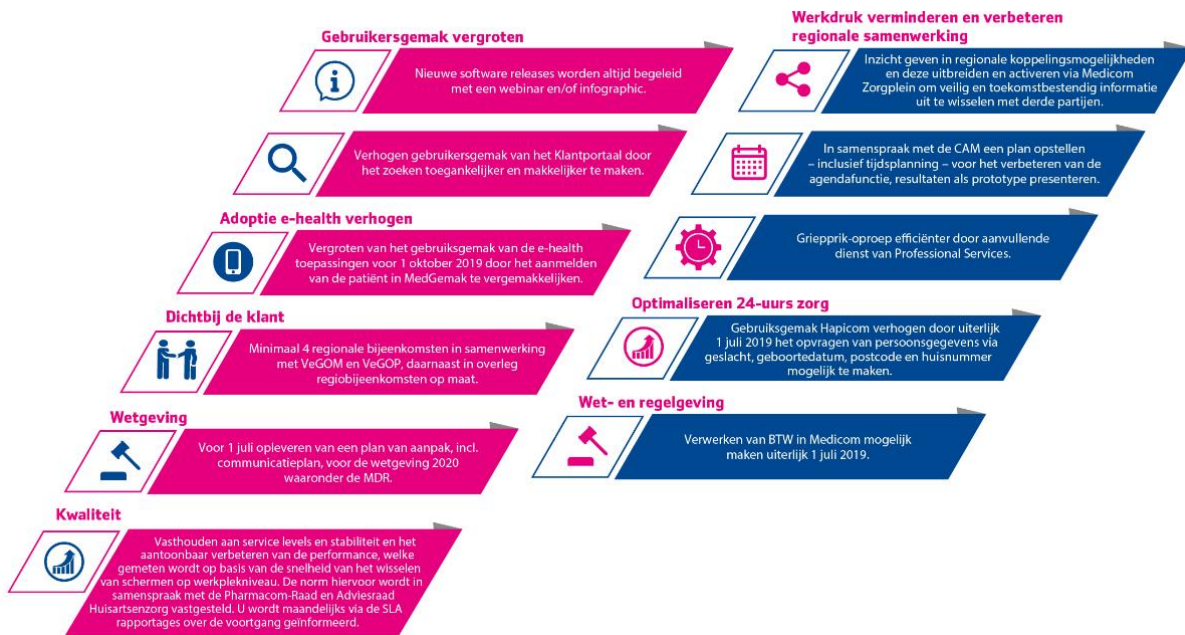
Gebruikersgemak vergroten

Nieuwe software releases worden altijd begeleid met een webinar en/of infographic.

Verhogen gebruikersgemak van het Klantportaal door het zoeken toegankelijker en makkelijker te maken.

Adoptie e-health verhogen

Vergroten van het gebruiksgemak van de e-health toepassingen voor 1 oktober 2019 door het aanmelden van de patiënt in MedGemak te vergemakkelijken.

Dichtbij de klant

Minimaal 4 regionale bijeenkomsten in samenwerking met VeGOM en VeGOP, daarnaast in overleg regiobijeenkomsten op maat.

Wetgeving

Voor 1 juli opleveren van een plan van aanpak, incl. communicatieplan, voor de wetgeving 2020 waaronder de MDR.

Kwaliteit

Vasthouden aan service levels en stabiliteit en het aantoonbaar verbeteren van de performance, welke gemeten wordt op basis van de snelheid van het wisselen van schermen op werkplekniveau. De norm hiervoor wordt in samenspraak met de Pharmacom-Raad en Adviesraad Huisartsenzorg vastgesteld. U wordt maandelijks via de SLA rapportages over de voortgang geïnformeerd.

Werkdruk verminderen en verbeteren regionale samenwerking

Inzicht geven in regionale koppelingsmogelijkheden en deze uitbreiden en activeren via Medicom Zorgplein om veilig en toekomstbestendig informatie uit te wisselen met derde partijen.

In samenspraak met de CAM een plan opstellen – inclusief tijdsplanning – voor het verbeteren van de agendafunctie, resultaten als prototype presenteren.

Griepprik-oproep efficiënter door aanvullende dienst van Professional Services.

Optimaliseren 24-uurs zorg

Gebruiksgemak Hapicom verhogen door uiterlijk 1 juli 2019 het opvragen van persoonsgegevens via geslacht, geboortedatum, postcode en huisnummer mogelijk te maken.

Wet- en regelgeving

Verwerken van BTW in Medicom mogelijk maken uiterlijk 1 juli 2019.